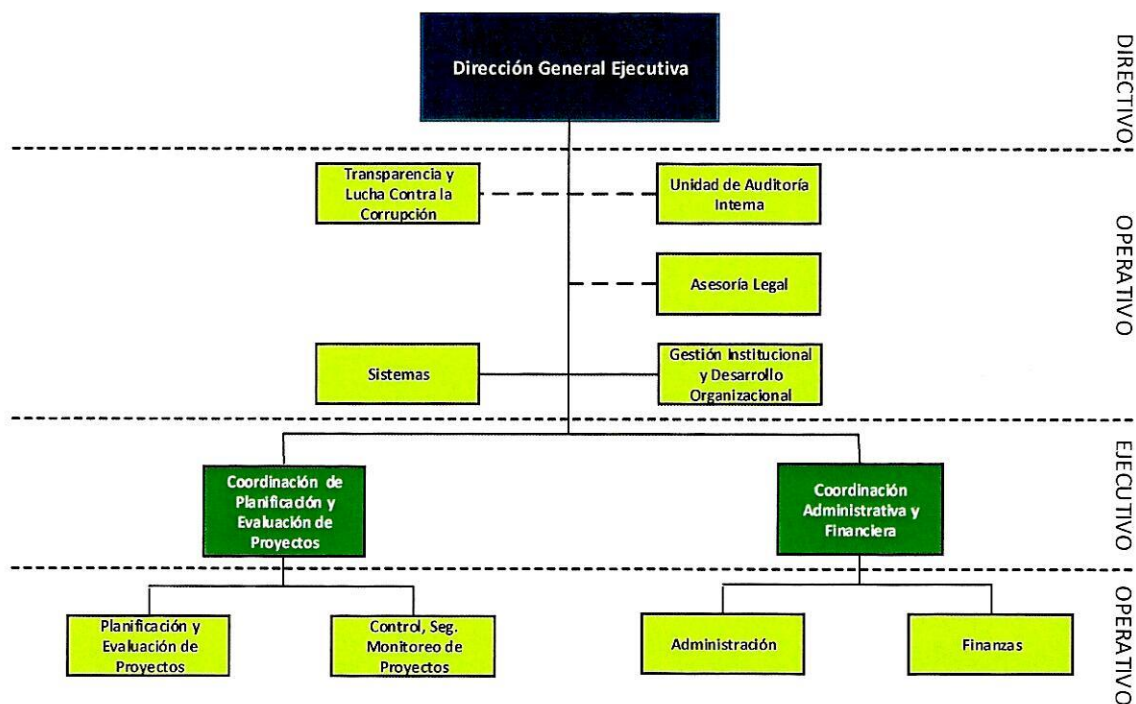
Dirección General Ejecutiva

DIRECTIVO

Transparencia y Lucha Contra la Corrupción

Unidad de Auditoría Interna

Asesoría Legal

Sistemas

Gestión Institucional y Desarrollo Organizacional

OPERATIVO

Coordinación de Planificación y Evaluación de Proyectos

Coordinación Administrativa y Financiera

EJECUTIVO

Planificación y Evaluación de Proyectos

Control, Seg. Monitoreo de Proyectos

Administración

Finanzas

OPERATIVO